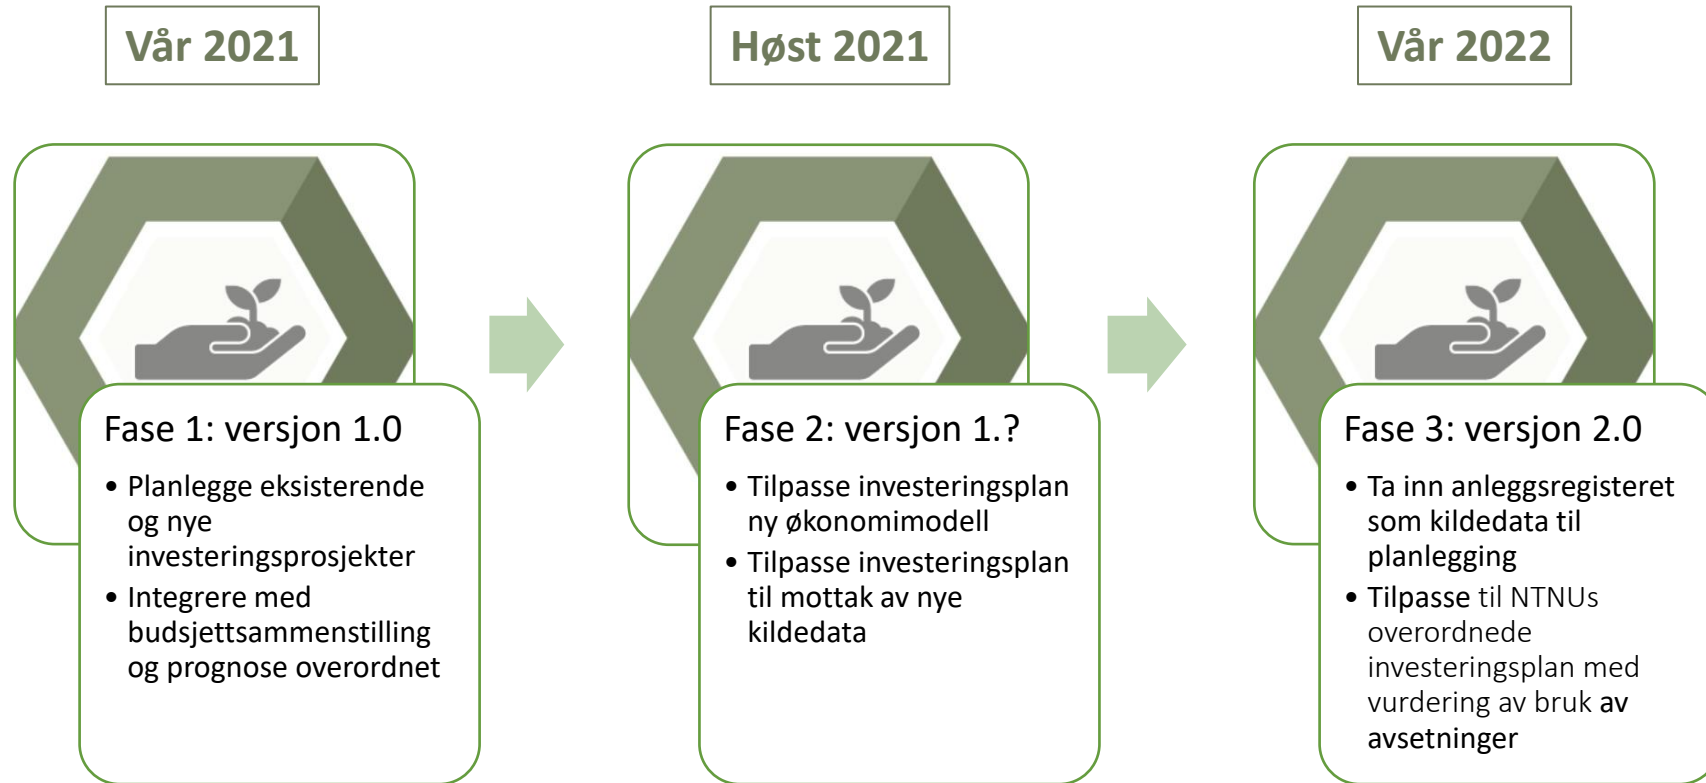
Vår 2021

Høst 2021

Vår 2022

Fase 1: versjon 1.0

• Planlegge eksisterende og nye investeringsprosjekter
• Integrere med budsjettsammenstilling og prognose overordnet

Fase 2: versjon 1.?

• Tilpasse investeringsplan ny økonomimodell
• Tilpasse investeringsplan til mottak av nye kildedata

Fase 3: versjon 2.0

• Ta inn anleggsregisteret som kildedata til planlegging
• Tilpasse til NTNUs overordnede investeringsplan med vurdering av bruk av avsetninger